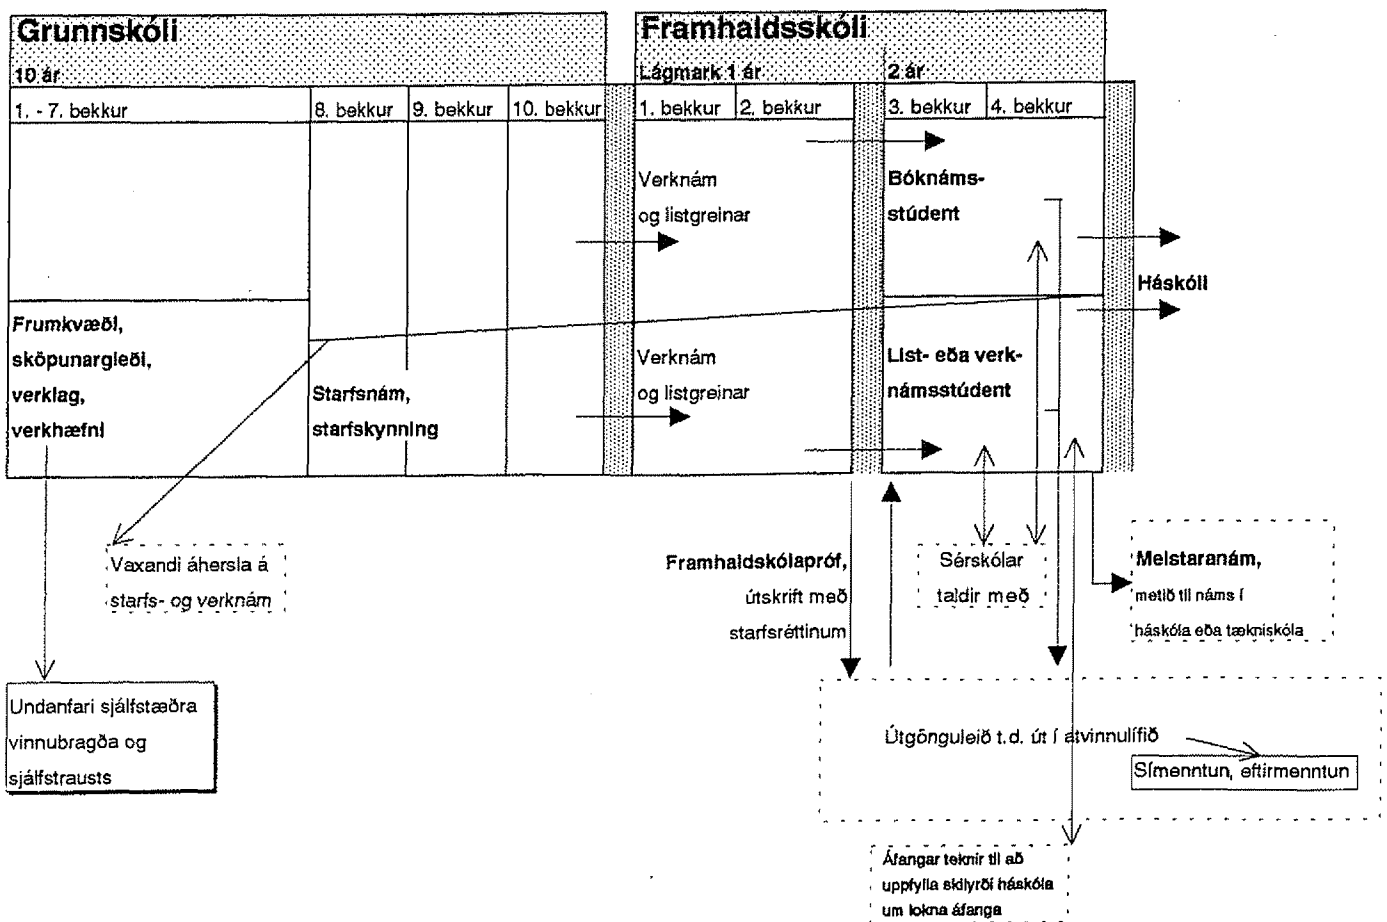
Grunnskóli

10 ár

1. - 7. bekkur

8. bekkur

9. bekkur

10. bekkur

Framhaldsskóli

Lágmark 1 ár

2 ár

1. bekkur

2. bekkur

3. bekkur

4. bekkur

Verknám og listgreinar

Bóknáms-stúdent

Háskóli

Frumkvæði, sköpunargleði, verklag, verkhæfni

Starfsnám, starfskynning

Verknám og listgreinar

List- eða verknámsstúdent

Vaxandi áhersla á starfs- og verknám

Undanfari sjálfstæðra vinnubragða og sjálfstrausts

Framhaldskólapróf, útskrift með starfsréttinum

Sérskólar taldir með

Meistaranám, metið til náms í háskóla eða tækniskóla

Útgönguleið t.d. út í atvinnulífið

Símenntun, eftirmenntun

Áfangar teknir til að uppfylla skilyrði háskóla um lokna áfanga